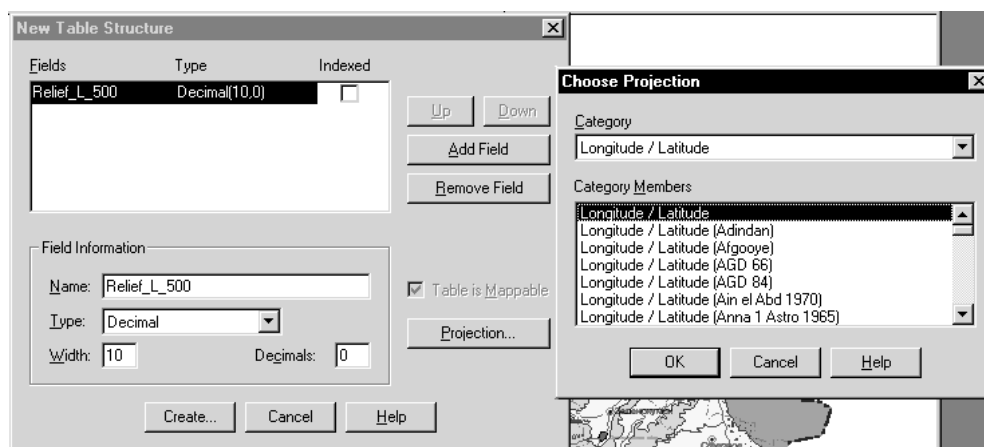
New Table Structure

| Fields | Type | Indexed |
|---|---|---|
| Relief_L_500 | Decimal(10,0) | |

Up
Down
Add Field
Remove Field

Field Information
Name: Relief_L_500
Type: Decimal
Width: 10
Decimals: 0

Table is Mappable
Projection...

Create...
Cancel
Help

Choose Projection

Category
Longitude / Latitude

Category Members
Longitude / Latitude
Longitude / Latitude (Adindan)
Longitude / Latitude (Afgooye)
Longitude / Latitude (AGD 66)
Longitude / Latitude (AGD 84)
Longitude / Latitude (Ain el Abd 1970)
Longitude / Latitude (Anna 1 Astro 1965)

OK
Cancel
Help